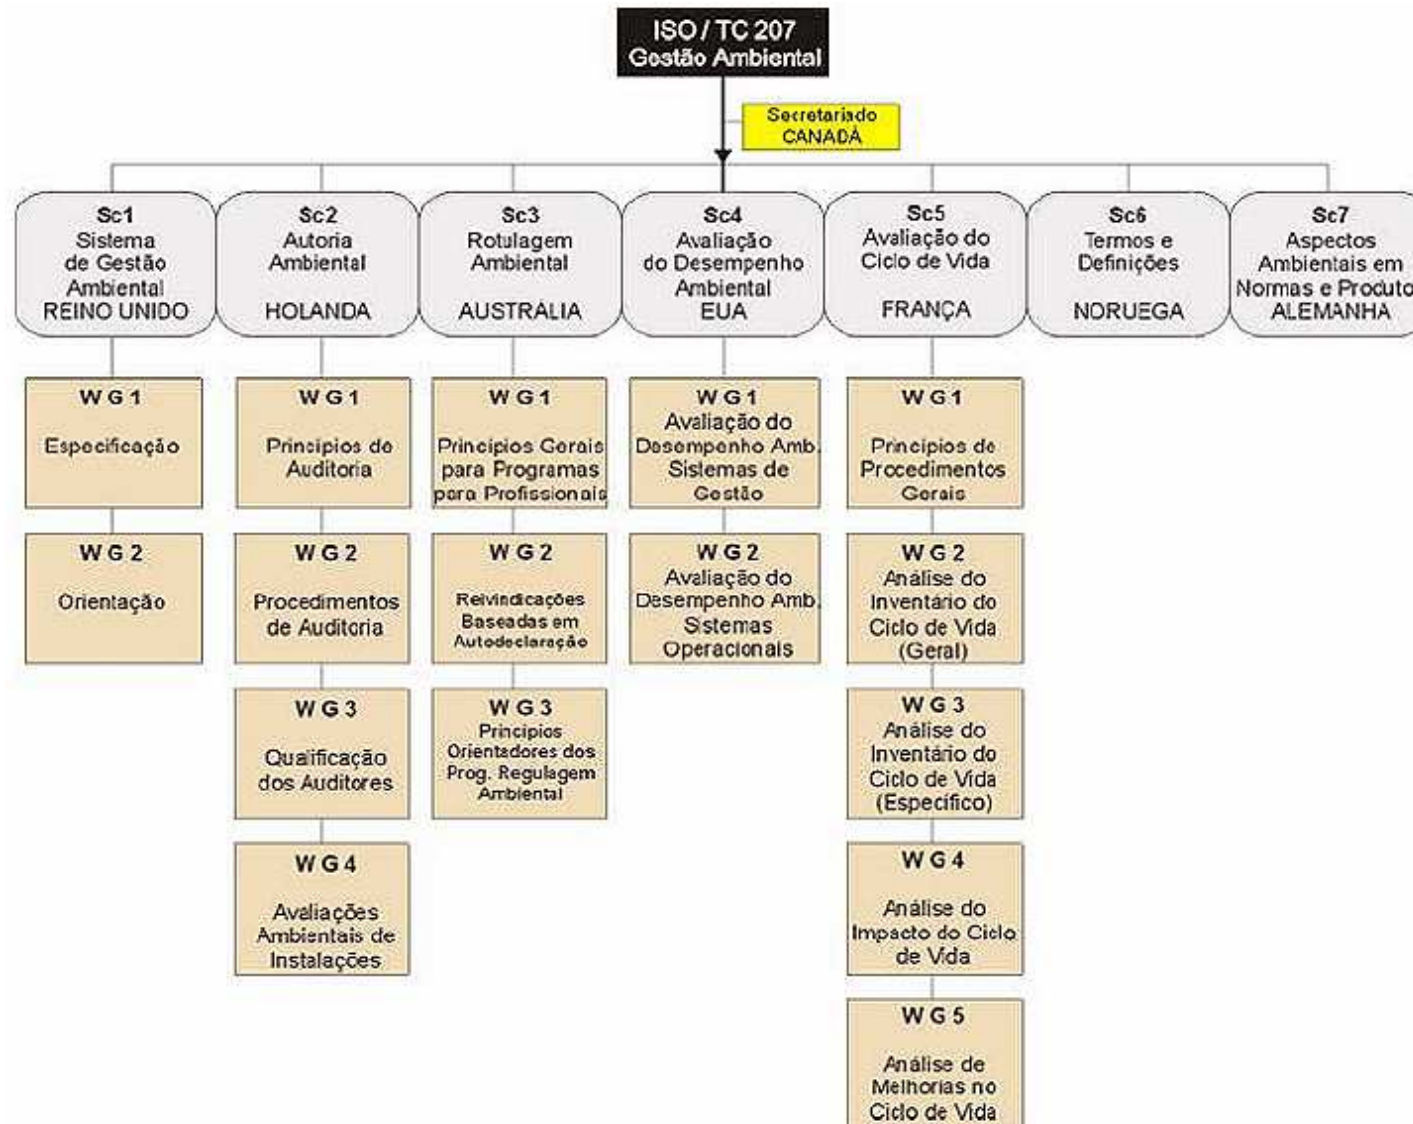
ISO / TC 207
Gestão Ambiental

Secretariado
CANADÁ

Sc1
Sistema de Gestão Ambiental
REINO UNIDO

WG 1
Especificação

WG 2
Orientação

Sc2
Autoria Ambiental
HOLANDA

WG 1
Princípios de Auditoria

WG 2
Procedimentos de Auditoria

WG 3
Qualificação dos Auditores

WG 4
Avaliações Ambientais de Instalações

Sc3
Rotulagem Ambiental
AUSTRÁLIA

WG 1
Princípios Gerais para Programas para Profissionais

WG 2
Reivindicações Baseadas em Autodeclaração

WG 3
Princípios Orientadores dos Prog. Regulagem Ambiental

Sc4
Avaliação do Desempenho Ambiental
EUA

WG 1
Avaliação do Desempenho Amb. Sistemas de Gestão

WG 2
Avaliação do Desempenho Amb. Sistemas Operacionais

Sc5
Avaliação do Ciclo de Vida
FRANÇA

WG 1
Princípios de Procedimentos Gerais

WG 2
Análise do Inventário do Ciclo de Vida (Geral)

WG 3
Análise do Inventário do Ciclo de Vida (Específico)

WG 4
Análise do Impacto do Ciclo de Vida

WG 5
Análise de Melhorias no Ciclo de Vida

Sc6
Termos e Definições
NORUEGA

Sc7
Aspectos Ambientais em Normas e Produto
ALEMANHA